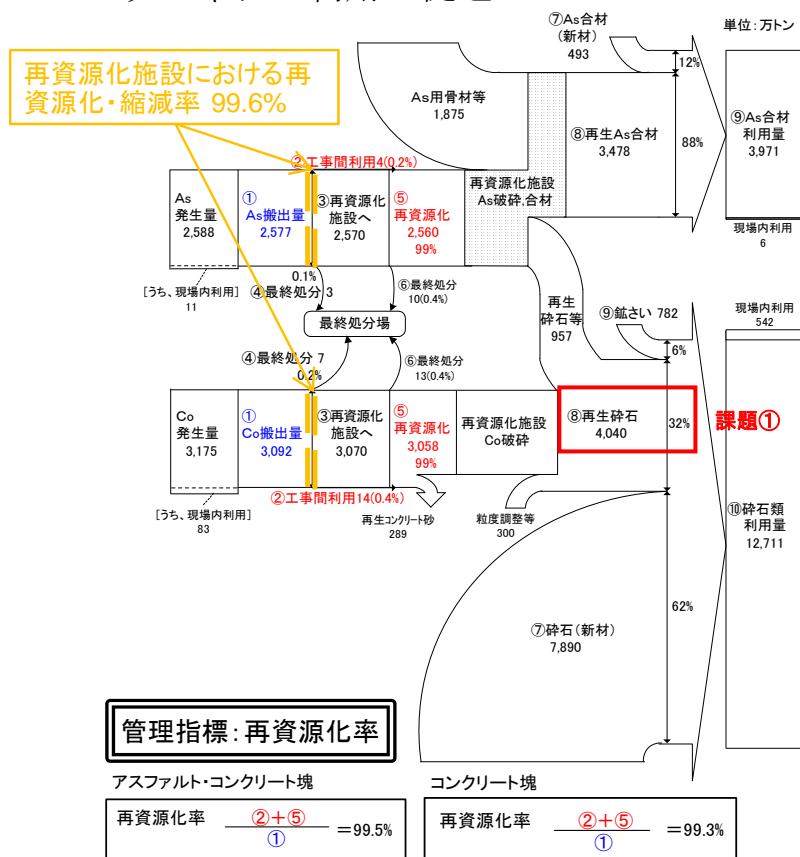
再資源化施設における再資源化・縮減率 99.6%

⑦As合材（新材）
493

単位：万トン

As用骨材等
1,875

12%

88%

⑧再生As合材
3,478

⑨As合材利用量
3,971

現場内利用
6

②工事間利用4(0.2%)

As発生量
2,588

①As搬出量
2,577

③再資源化施設へ
2,570

⑤再資源化
2,560
99%

再資源化施設
As破砕,合材

［うち、現場内利用］
11

0.1%
④最終処分 3

⑥最終処分
10(0.4%)

再生砕石等
957

⑨鉱さい 782

現場内利用
542

最終処分場

④最終処分 7
0.2%

⑥最終処分
13(0.4%)

6%

Co発生量
3,175

①Co搬出量
3,092

③再資源化施設へ
3,070

⑤再資源化
3,058
99%

再資源化施設
Co破砕

⑧再生砕石
4,040

32%

課題①

②工事間利用14(0.4%)

［うち、現場内利用］
83

再生コンクリート砂
289

粒度調整等
300

⑩砕石類利用量
12,711

62%

⑦砕石（新材）
7,890

管理指標：再資源化率

アスファルト・コンクリート塊

再資源化率 $\frac{②+⑤}{①}$ ＝99.5%

コンクリート塊

再資源化率 $\frac{②+⑤}{①}$ ＝99.3%